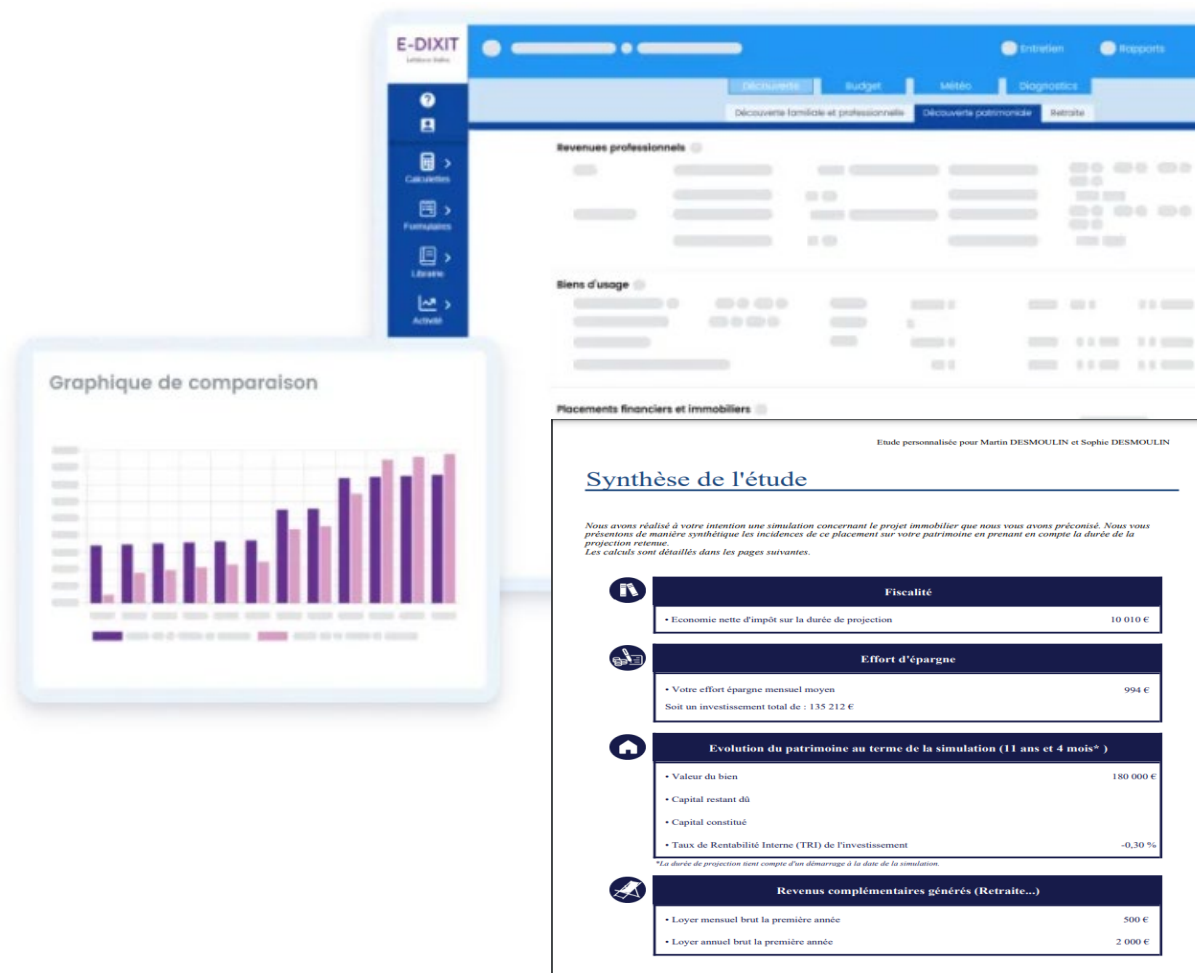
E-DIXIT
Lefebvre Dalloz

Entretien
Rapports

Découverte
Budget
Météo
Diagnostics

Découverte familiale et professionnelle
Découverte patrimoniale
Retraite

Calculettes
Formulaires
Librairie
Activité

Revenues professionnels

Biens d'usage

Placements financiers et immobiliers

Graphique de comparaison

Etude personnalisée pour Martin DESMOULIN et Sophie DESMOULIN

Synthèse de l'étude

Nous avons réalisé à votre intention une simulation concernant le projet immobilier que nous vous avons préconisé. Nous vous présentons de manière synthétique les incidences de ce placement sur votre patrimoine en prenant en compte la durée de la projection retenue.
Les calculs sont détaillés dans les pages suivantes.

Fiscalité

• Economie nette d'impôt sur la durée de projection 10 010 €

Effort d'épargne

• Votre effort épargne mensuel moyen 994 €
Soit un investissement total de : 135 212 €

Evolution du patrimoine au terme de la simulation (11 ans et 4 mois* )

• Valeur du bien 180 000 €
• Capital restant dû
• Capital constitué
• Taux de Rentabilité Interne (TRI) de l'investissement -0,30 %

*La durée de projection tient compte d'un démarrage à la date de la simulation.

Revenus complémentaires générés (Retraite...)

• Loyer mensuel brut la première année 500 €
• Loyer annuel brut la première année 2 000 €